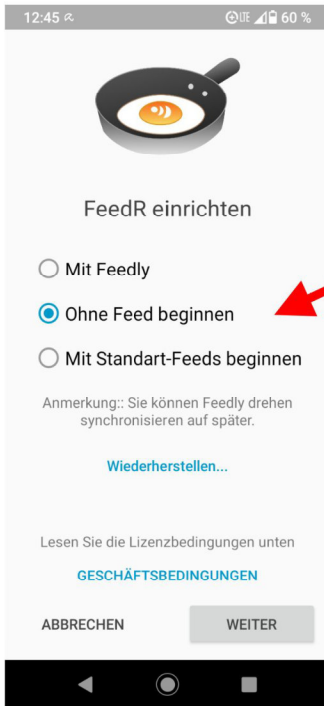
12:45 ® LTE 60 %

FeedR einrichten

Mit Feedly

Ohne Feed beginnen

Mit Standart-Feeds beginnen

Anmerkung:: Sie können Feedly drehen synchronisieren auf später.

Wiederherstellen...

Lesen Sie die Lizenzbedingungen unten

GESCHÄFTSBEDINGUNGEN

ABBRECHEN

WEITER